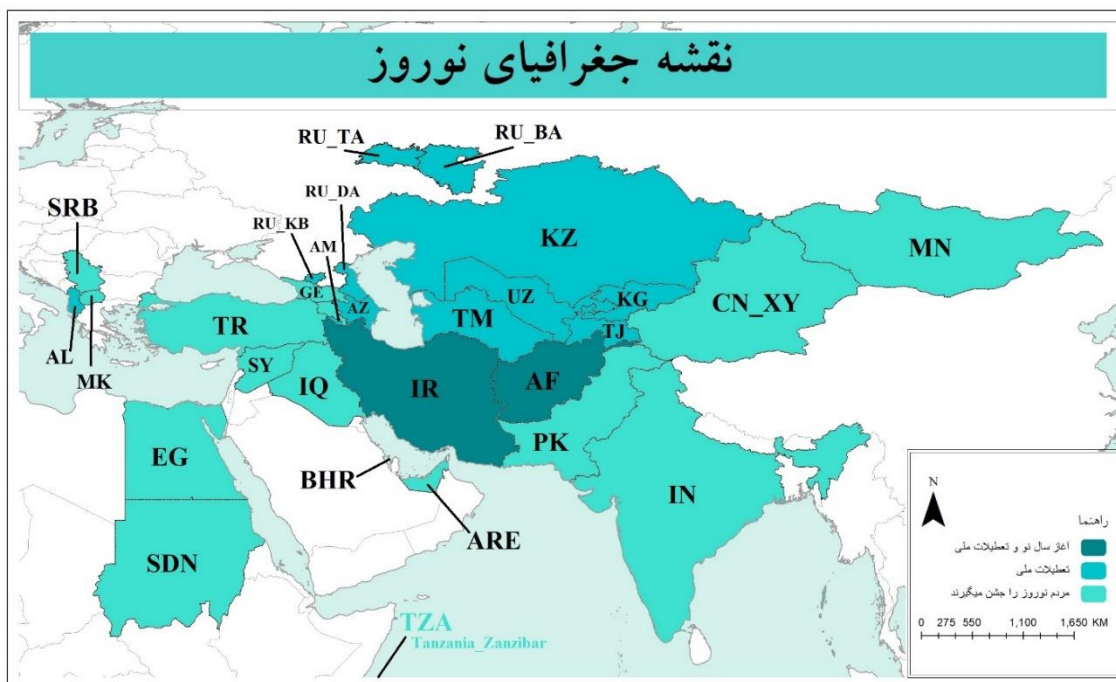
نقشه جغرافیای نوروز

RU_TA
RU_BA
RU_DA
SRB
RU_KB
AM
KZ
MN
GE
AZ
UZ
KG
CN_XY
TR
TM
TJ
AL
MK
SY
IQ
IR
AF
EG
BHR
PK
IN
ARE
SDN
TZA
Tanzania_Zanzibar

N
راهنما
آغاز سال نو و تعطیلات ملی
تعطیلات ملی
مردم نوروز را جشن میگیرند
0 275 550 1,100 1,650 KM